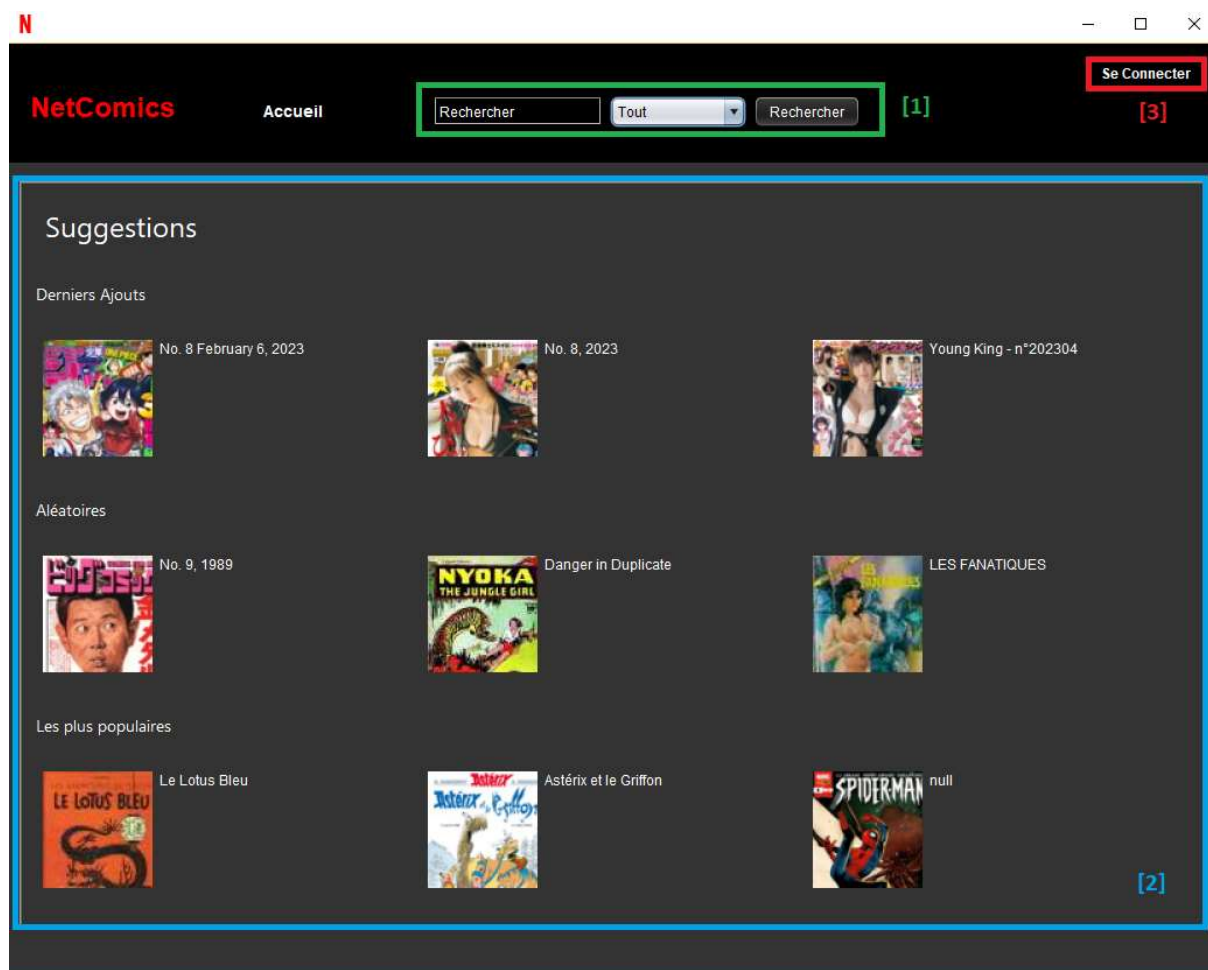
N

NetComics

Accueil

Rechercher

Tout

Rechercher

[1]

Se Connecter

[3]

Suggestions

Derniers Ajouts

No. 8 February 6, 2023

No. 8, 2023

Young King - n°202304

Aléatoires

No. 9, 1989

NYOKA THE JUNGLE GIRL

Danger in Duplicate

LES FANATIQUES

Les plus populaires

LE LOTUS BLEU

Le Lotus Bleu

Astérix

Astérix et le Griffon

SPIDERMAN

null

[2]